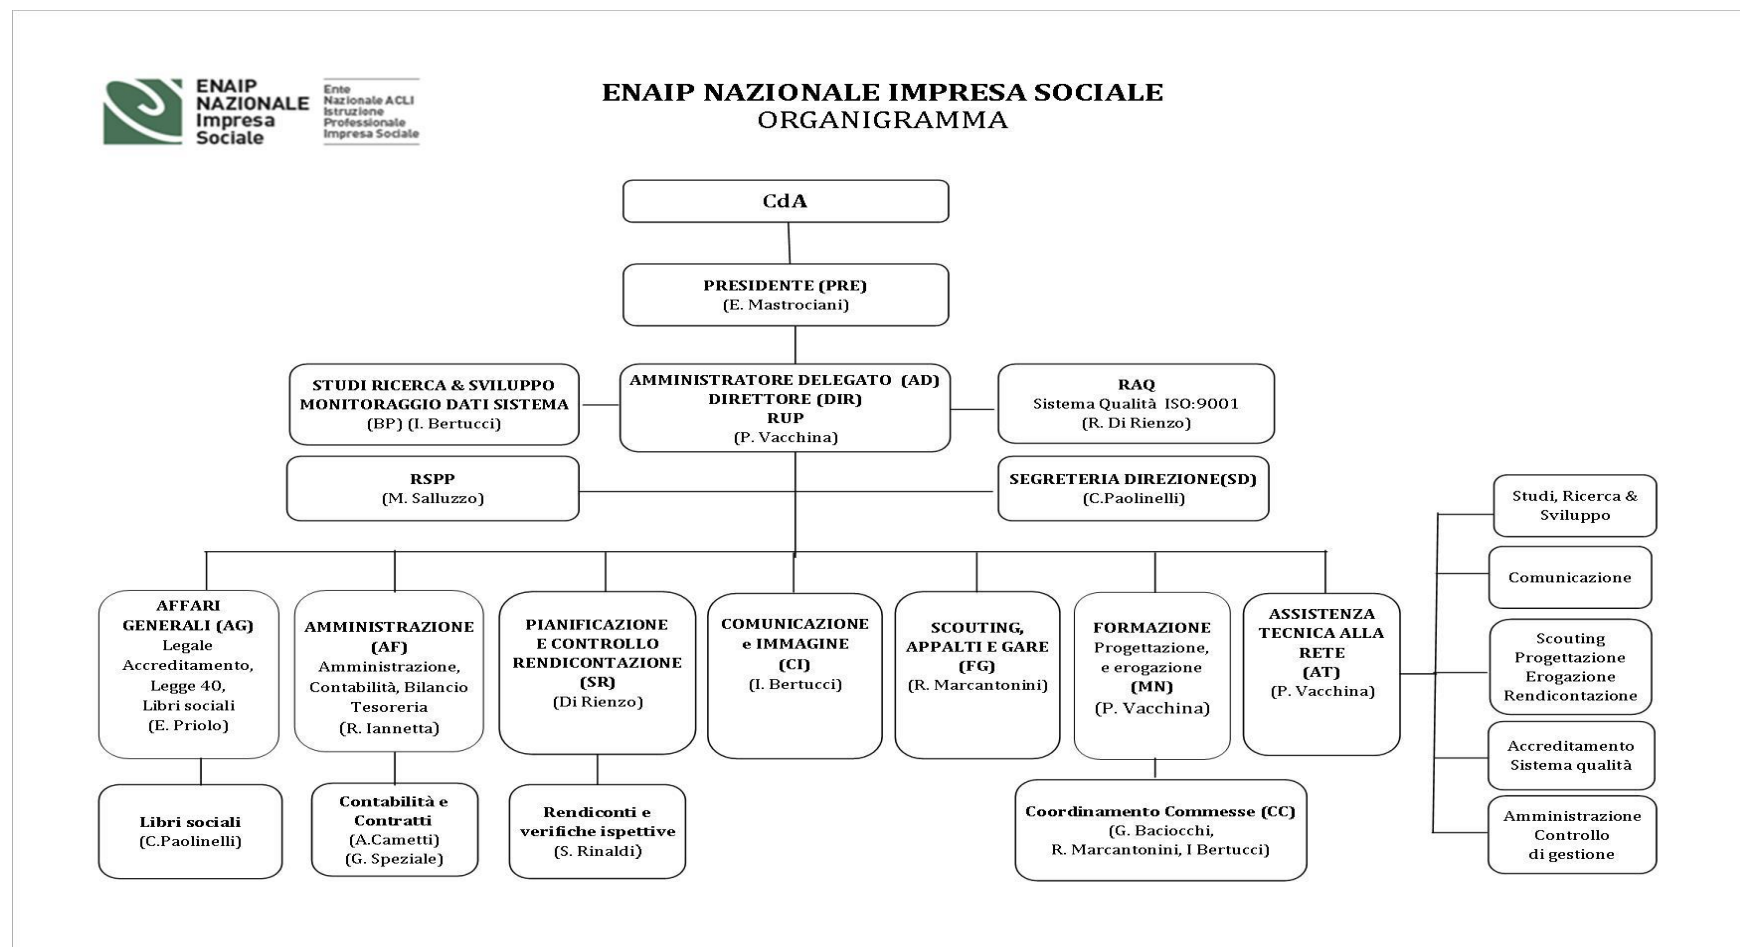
ENAIP NAZIONALE Impresa Sociale

Ente Nazionale ACLI Istruzione Professionale Impresa Sociale

ENAIP NAZIONALE IMPRESA SOCIALE
ORGANIGRAMMA

CdA

PRESIDENTE (PRE)
(E. Mastrociani)

STUDI RICERCA & SVILUPPO
MONITORAGGIO DATI SISTEMA
(BP) (I. Bertucci)

AMMINISTRATORE DELEGATO (AD)
DIRETTORE (DIR)
RUP
(P. Vacchina)

RAQ
Sistema Qualità ISO:9001
(R. Di Rienzo)

RSPP
(M. Salluzzo)

SEGRETERIA DIREZIONE(SD)
(C.Paolinelli)

AFFARI GENERALI (AG)
Legale
Accreditamento,
Legge 40,
Libri sociali
(E. Priolo)

AMMINISTRAZIONE (AF)
Amministrazione,
Contabilità, Bilancio
Tesoreria
(R. Iannetta)

PIANIFICAZIONE E CONTROLLO RENDICONTAZIONE (SR)
(Di Rienzo)

COMUNICAZIONE e IMMAGINE (CI)
(I. Bertucci)

SCOUTING, APPALTI E GARE (FG)
(R. Marcantonini)

FORMAZIONE
Progettazione,
e erogazione
(MN)
(P. Vacchina)

ASSISTENZA TECNICA ALLA RETE (AT)
(P. Vacchina)

Studi, Ricerca & Sviluppo

Comunicazione

Scouting
Progettazione
Erogazione
Rendicontazione

Accreditamento
Sistema qualità

Amministrazione
Controllo
di gestione

Libri sociali
(C.Paolinelli)

Contabilità e Contratti
(A.Cametti)
(G. Speziale)

Rendiconti e verifiche ispettive
(S. Rinaldi)

Coordinamento Commesse (CC)
(G. Baciocchi,
R. Marcantonini, I Bertucci)